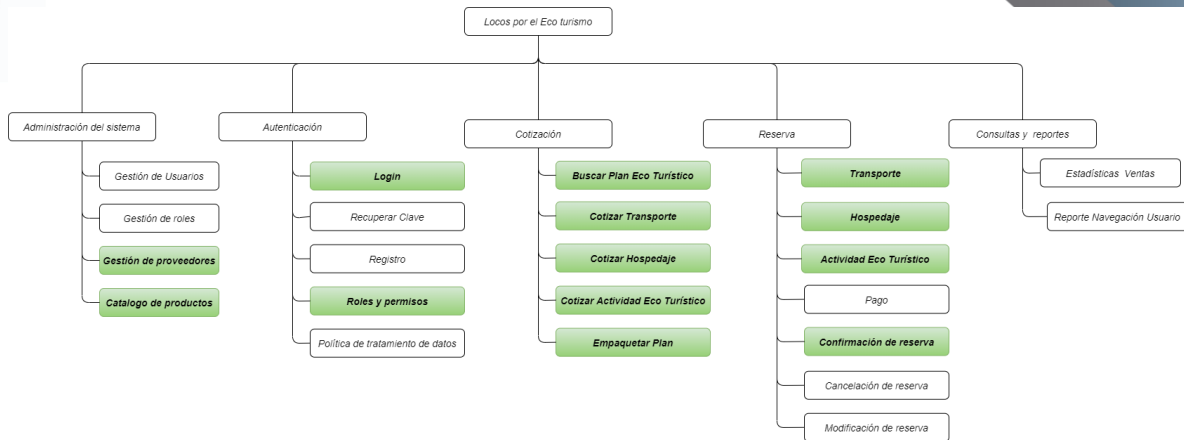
Locos por el Eco turismo

Administración del sistema

Gestión de Usuarios

Gestión de roles

Gestión de proveedores

Catalogo de productos

Autenticación

Login

Recuperar Clave

Registro

Roles y permisos

Política de tratamiento de datos

Cotización

Buscar Plan Eco Turístico

Cotizar Transporte

Cotizar Hospedaje

Cotizar Actividad Eco Turístico

Empaquetar Plan

Reserva

Transporte

Hospedaje

Actividad Eco Turístico

Pago

Confirmación de reserva

Cancelación de reserva

Modificación de reserva

Consultas y reportes

Estadísticas Ventas

Reporte Navegación Usuario